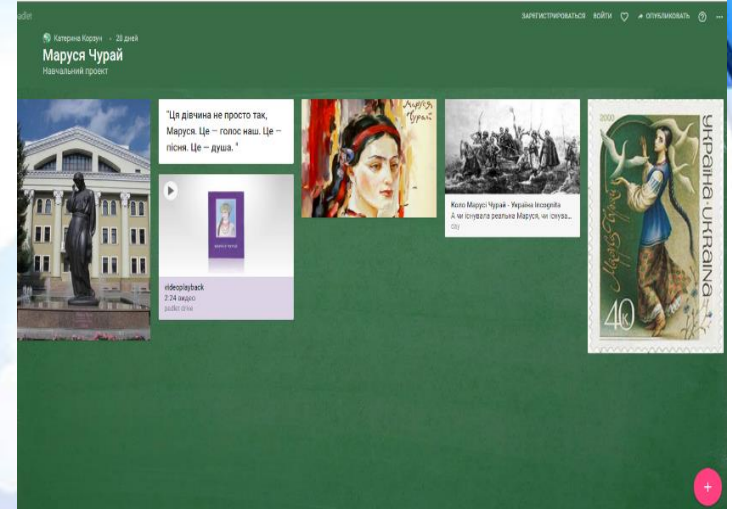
padlet

ЗАРЕГИСТРИРОВАТЬСЯ ВОЙТИ ♡ ОПУБЛИКОВАТЬ ? ...

Катерина Корзун · 28 дней

Маруся Чурай

Навчальний проект

"Ця дівчина не просто так, Маруся. Це — голос наш. Це — пісня. Це — душа."

Маруся Чурай

videoplayback
2:24 видео
padlet drive

Коло Марусі Чурай - Україна Incognita
А чи існувала реальна Маруся, чи існува...

2000

УКРАЇНА · UKRAINA

Маруся Чурай

40 к

+